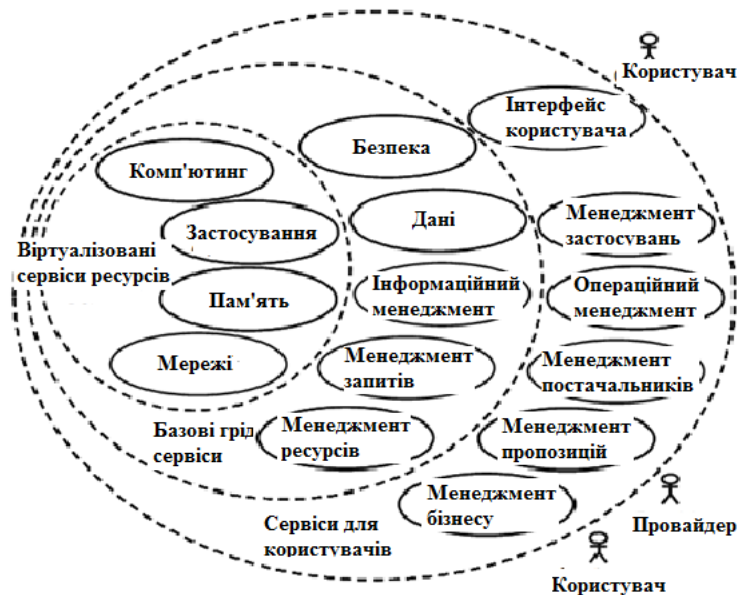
Користувач

Інтерфейс користувача

Безпека

Комп'ютинг

Застосування

Віртуалізовані сервіси ресурсів

Пам'ять

Мережі

Дані

Інформаційний менеджмент

Менеджмент запитів

Менеджмент ресурсів

Базові грід сервіси

Менеджмент застосувань

Операційний менеджмент

Менеджмент постачальників

Менеджмент пропозицій

Менеджмент бізнесу

Провайдер

Сервіси для користувачів

Користувач